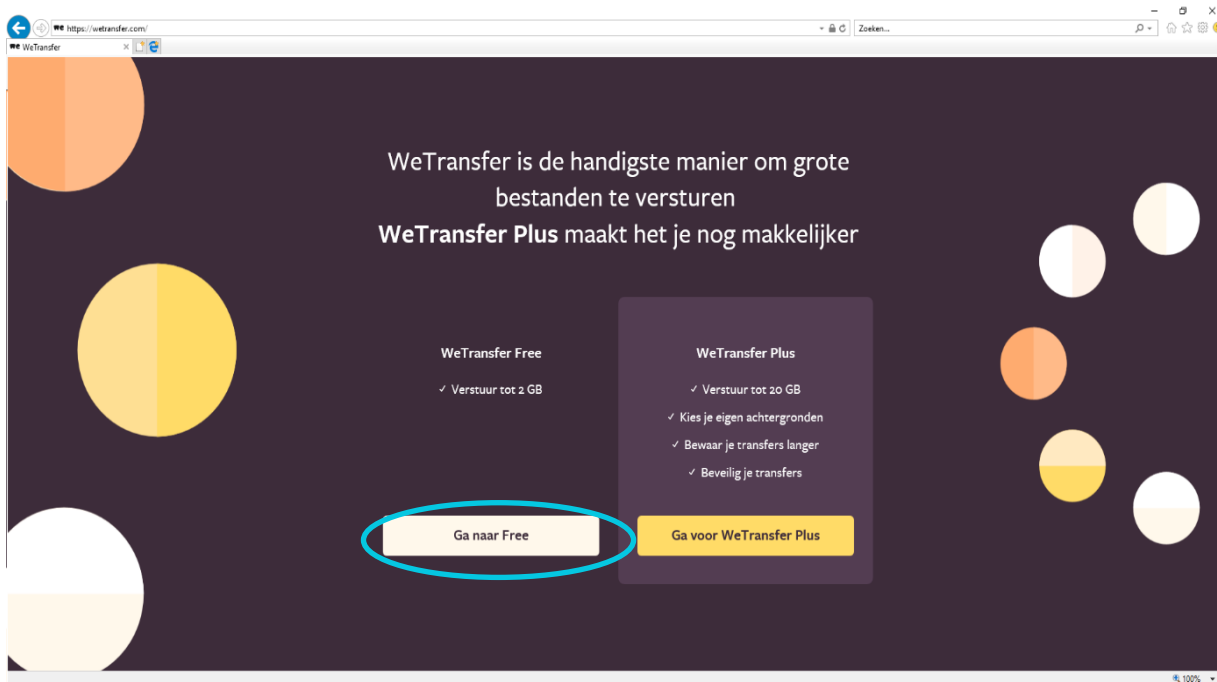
https://wetransfer.com/

Zoeken...

WeTransfer

WeTransfer is de handigste manier om grote bestanden te versturen
**WeTransfer Plus** maakt het je nog makkelijker

WeTransfer Free

✓ Verstuur tot 2 GB

WeTransfer Plus

✓ Verstuur tot 20 GB

✓ Kies je eigen achtergronden

✓ Bewaar je transfers langer

✓ Beveilig je transfers

Ga naar Free

Ga voor WeTransfer Plus

100%